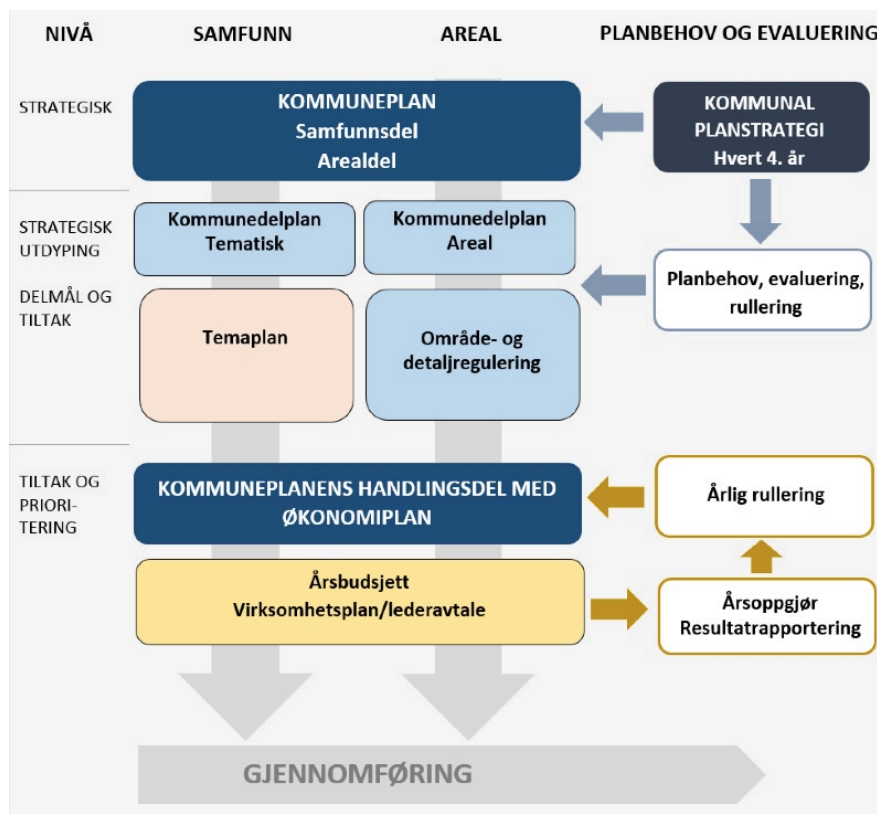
NIVÅ

SAMFUNN

AREAL

PLANBEHOV OG EVALUERING

STRATEGISK

KOMMUNEPLAN
Samfunnsdel
Arealdel

KOMMUNAL PLANSTRATEGI
Hvert 4. år

STRATEGISK UTDYPING

Kommunedelplan
Tematisk

Kommunedelplan
Areal

Planbehov, evaluering, rullering

DELMÅL OG TILTAK

Temaplan

Område- og detaljregulering

TILTAK OG PRIORI-TERING

KOMMUNEPLANENS HANDLINGSDEL MED ØKONOMIPLAN

Årlig rullering

Årsbudsjett
Virksomhetsplan/lederavtale

Årsoppgjør
Resultatrapportering

GJENNOMFØRING